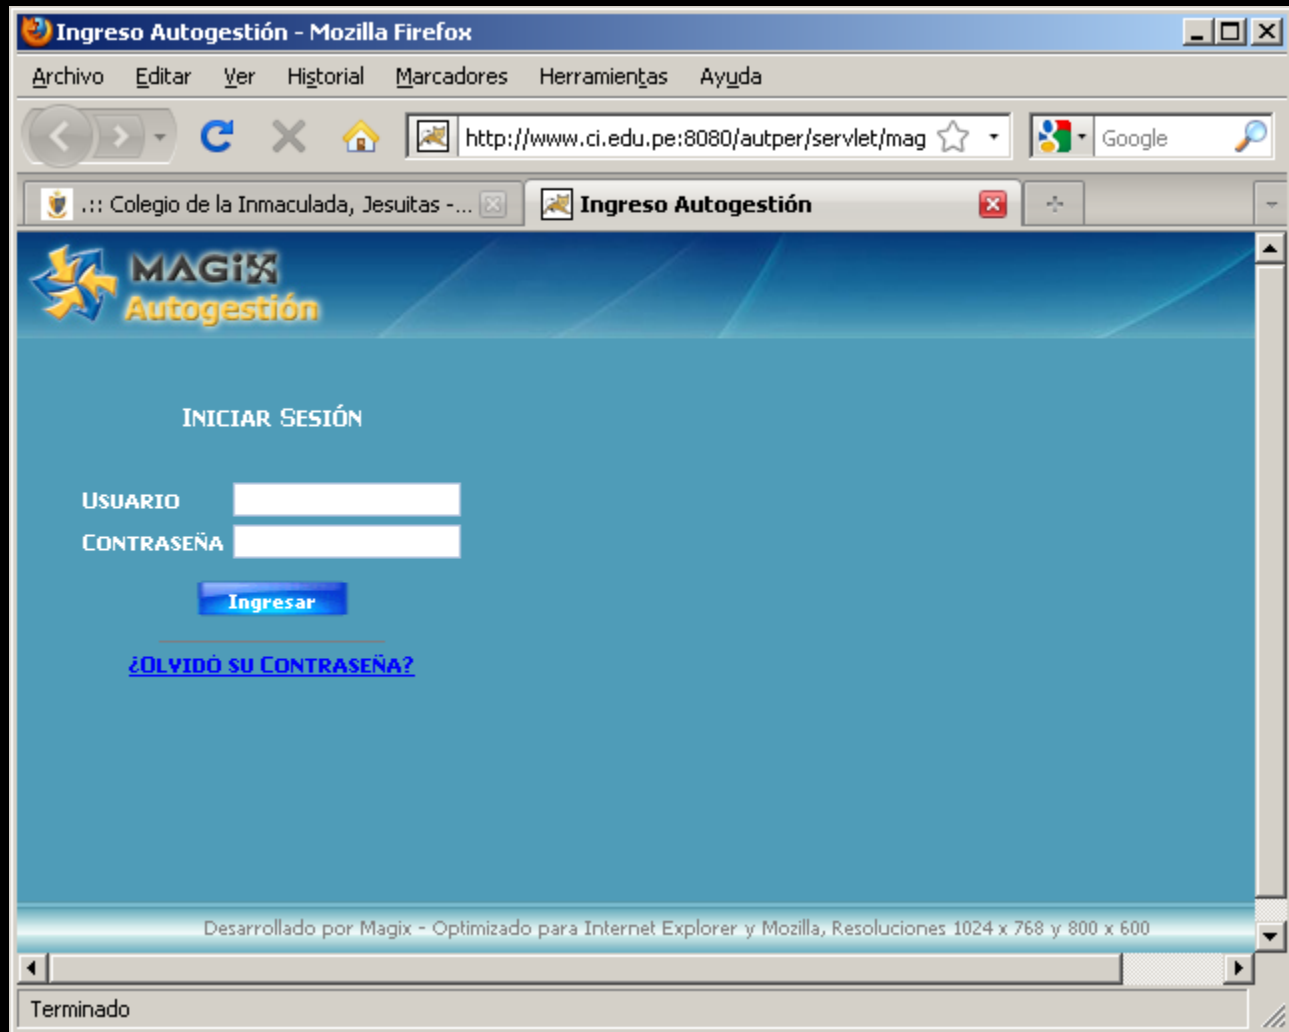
Ingreso Autogestión - Mozilla Firefox

Archivo Editar Ver Historial Marcadores Herramientas Ayuda

http://www.ci.edu.pe:8080/autper/servlet/mag

Google

.:: Colegio de la Inmaculada, Jesuitas -...

Ingreso Autogestión

MAGIX
Autogestión

INICIAR SESIÓN

USUARIO

CONTRASEÑA

Ingresar

¿OLVIDÓ SU CONTRASEÑA?

Desarrollado por Magix - Optimizado para Internet Explorer y Mozilla, Resoluciones 1024 x 768 y 800 x 600

Terminado